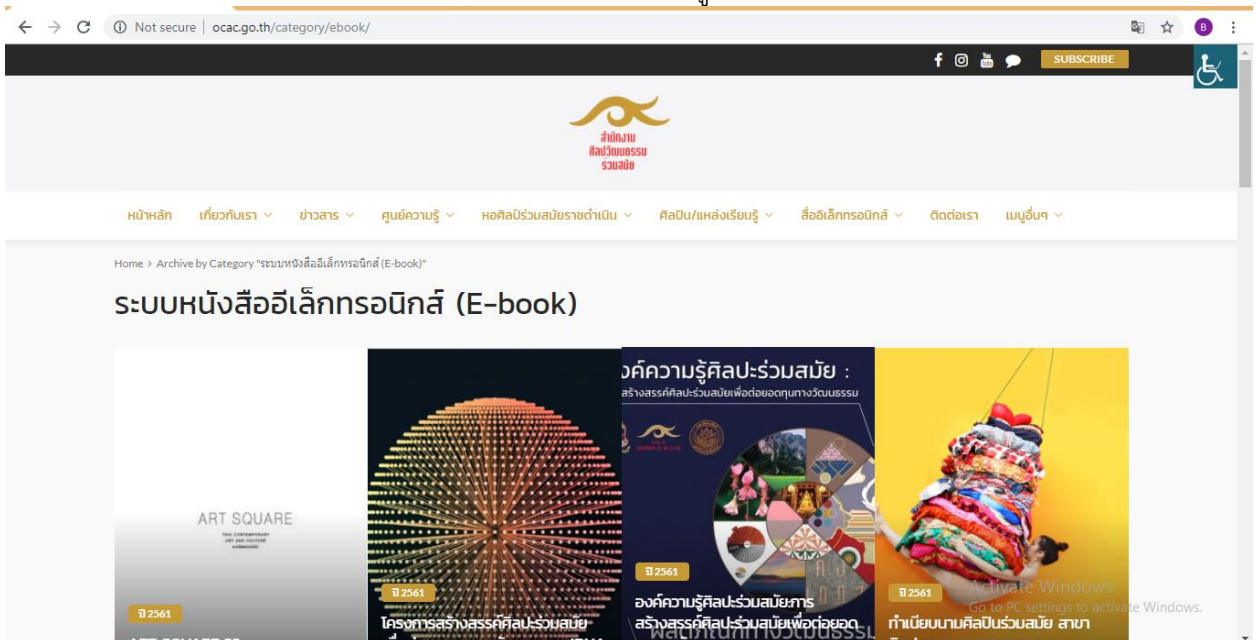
Not secure | ocac.go.th/category/ebook/

SUBSCRIBE

สำนักงาน ศิลปวัฒนธรรม ร่วมสมัย

หน้าหลัก เกี่ยวกับเรา ข่าวสาร ศูนย์ความรู้ หอศิลป์ร่วมสมัยราชดำเนิน ศิลปิน/แหล่งเรียนรู้ สื่ออิเล็กทรอนิกส์ ติดต่อเรา เมนูอื่นๆ

Home > Archive by Category "ระบบหนังสืออิเล็กทรอนิกส์ (E-book)"

ระบบหนังสืออิเล็กทรอนิกส์ (E-book)

ART SQUARE

ปี 2561

ปี 2561
โครงการสร้างสรรค์ศิลปะร่วมสมัย

องค์ความรู้ศิลปะร่วมสมัย :
สร้างสรรค์ศิลปะร่วมสมัยเพื่อต่อยอดทุนทางวัฒนธรรม

ปี 2561
องค์ความรู้ศิลปะร่วมสมัย:การสร้างสรรค์ศิลปะร่วมสมัยเพื่อต่อยอด

ปี 2561
ทำเนียบนามศิลปินร่วมสมัย สาขา

Activate Windows
Go to PC settings to activate Windows.